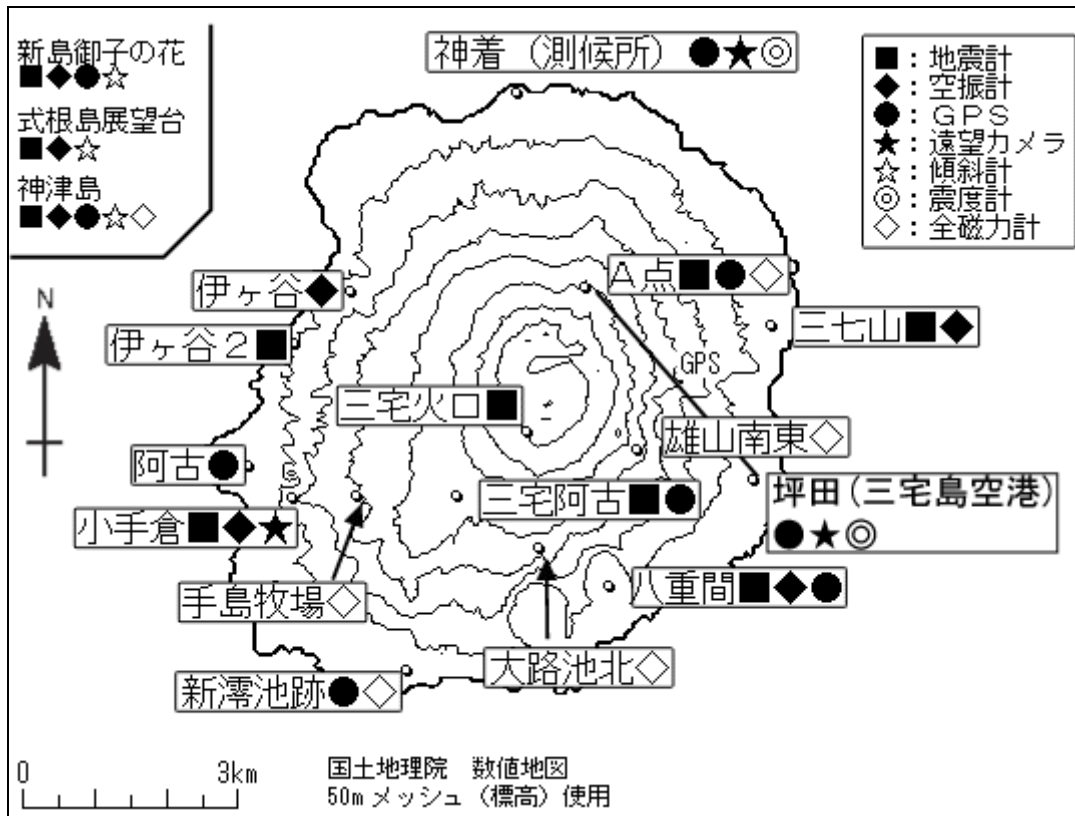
新島御子の花
■◆●☆

式根島展望台
■◆☆

神津島
■◆●☆◇

神着（測候所）●★◎

■：地震計
◆：空振計
●：ＧＰＳ
★：遠望カメラ
☆：傾斜計
◎：震度計
◇：全磁力計

N

伊ヶ谷◆

A点■●◇

伊ヶ谷２■

三七山■◆

GPS

三宅火口■

雄山南東◇

阿古●

坪田（三宅島空港）
●★◎

三宅阿古■●

小手倉■◆★

手島牧場◇

八重間■◆●

大路池北◇

新澪池跡●◇

0 3km

国土地理院　数値地図
50m メッシュ（標高）使用